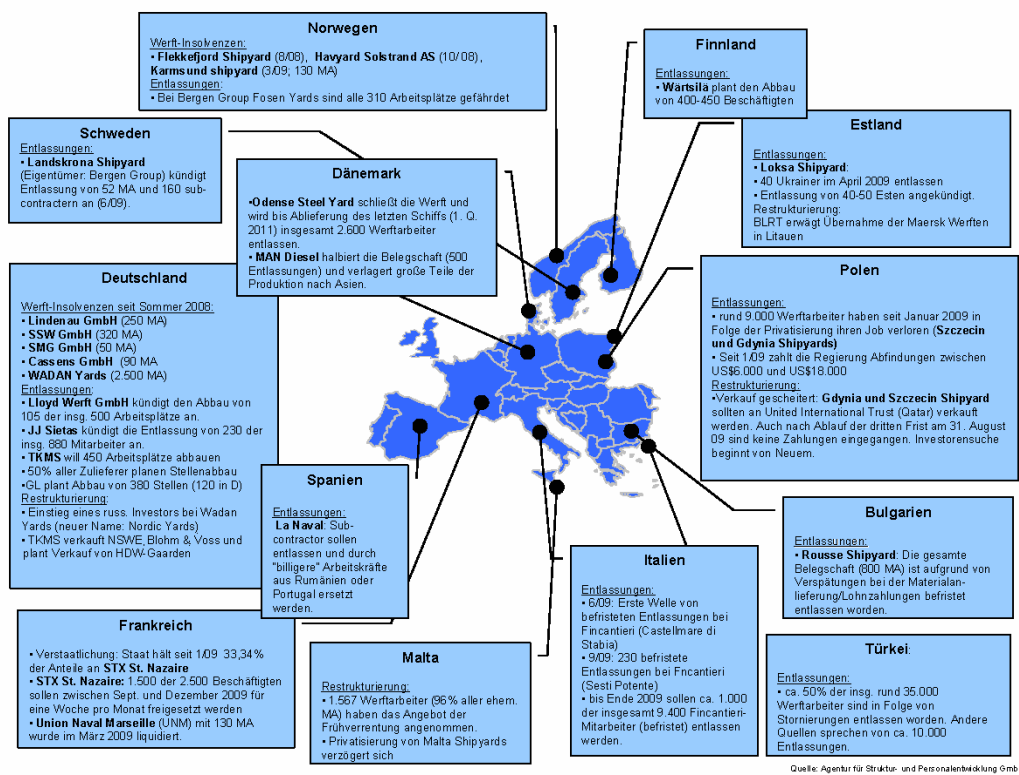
Norwegen

Werft-Insolvenzen:
• Flekkefjord Shipyard (8/08), Havyard Solstrand AS (10/08), Karmsund shipyard (3/09; 130 MA)
Entlassungen:
• Bei Bergen Group Fosen Yards sind alle 310 Arbeitsplätze gefährdet

Finnland

Entlassungen:
• Wärtsila plant den Abbau von 400-450 Beschäftigten

Schweden

Entlassungen:
• Landskrona Shipyard (Eigentümer: Bergen Group) kündigt Entlassung von 52 MA und 160 subcontracern an (6/09).

Dänemark

•Odense Steel Yard schließt die Werft und wird bis Ablieferung des letzten Schiffs (1. Q. 2011) insgesamt 2.600 Werftarbeiter entlassen.
• MAN Diesel halbiert die Belegschaft (500 Entlassungen) und verlagert große Teile der Produktion nach Asien.

Estland

Entlassungen:
• Loksa Shipyard:
• 40 Ukrainer im April 2009 entlassen
• Entlassung von 40-50 Esten angekündigt.
Restrukturierung:
BLRT erwägt Übernahme der Maersk Werften in Litauen

Deutschland

Werft-Insolvenzen seit Sommer 2008:
• Lindenau GmbH (250 MA)
• SSW GmbH (320 MA)
• SMG GmbH (50 MA)
• Cassens GmbH (90 MA
• WADAN Yards (2.500 MA)
Entlassungen:
• Lloyd Werft GmbH kündigt den Abbau von 105 der insg. 500 Arbeitsplätze an.
• JJ Sietas kündigt die Entlassung von 230 der insg. 880 Mitarbeiter an.
• TKMS will 450 Arbeitsplätze abbauen
•50% aller Zulieferer planen Stellenabbau
•GL plant Abbau von 380 Stellen (120 in D)
Restrukturierung:
• Einstieg eines russ. Investors bei Wadan Yards (neuer Name: Nordic Yards)
• TKMS verkauft NSWE, Blohm & Voss und plant Verkauf von HDW-Gaarden

Polen

Entlassungen:
• rund 9.000 Werftarbeiter haben seit Januar 2009 in Folge der Privatisierung ihren Job verloren (Szczecin und Gdynia Shipyards)
• Seit 1/09 zahlt die Regierung Abfindungen zwischen US$6.000 und US$18.000
Restrukturierung:
•Verkauf gescheitert: Gdynia und Szczecin Shipyard sollten an United International Trust (Qatar) verkauft werden. Auch nach Ablauf der dritten Frist am 31. August 09 sind keine Zahlungen eingegangen. Investorensuche beginnt von Neuem.

Spanien

Entlassungen:
La Naval: Subcontractor sollen entlassen und durch "billigere" Arbeitskräfte aus Rumänien oder Portugal ersetzt werden.

Bulgarien

Entlassungen:
• Rousse Shipyard: Die gesamte Belegschaft (800 MA) ist aufgrund von Verspätungen bei der Materialanlieferung/Lohnzahlungen befristet entlassen worden.

Italien

Entlassungen:
• 6/09: Erste Welle von befristeten Entlassungen bei Fincantieri (Castellmare di Stabia)
• 9/09: 230 befristete Entlassungen bei Fncantieri (Sesti Potente)
• bis Ende 2009 sollen ca. 1.000 der insgesamt 9.400 Fincantieri-Mitarbeiter (befristet) entlassen werden.

Frankreich

• Verstaatlichung: Staat hält seit 1/09 33,34% der Anteile an STX St. Nazaire
• STX St. Nazaire: 1.500 der 2.500 Beschäftigten sollen zwischen Sept. und Dezember 2009 für eine Woche pro Monat freigesetzt werden
• Union Naval Marseille (UNM) mit 130 MA wurde im März 2009 liquidiert.

Malta

Restrukturierung:
• 1.567 Werftarbeiter (96% aller ehem. MA) haben das Angebot der Frühverrentung angenommen.
• Privatisierung von Malta Shipyards verzögert sich

Türkei:

Entlassungen:
• ca. 50% der insg. rund 35.000 Werftarbeiter sind in Folge von Stornierungen entlassen worden. Andere Quellen sprechen von ca. 10.000 Entlassungen.

Quelle: Agentur für Struktur- und Personalentwicklung Gmb